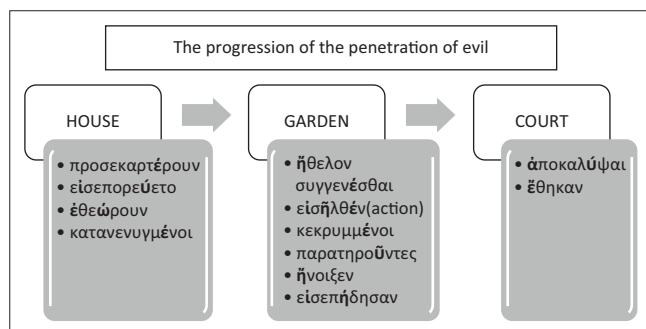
The progression of the penetration of evil

HOUSE

• προσεκαρτέρουν
• εἰσεπορεύετο
• ἐθεώρουν
• κατανενυγμένοι

GARDEN

• ἤθελον συγγενέσθαι
• εἰσῆλθέν(action)
• κεκρυμμένοι
• παρατηροῦντες
• ἤνοιξεν
• εἰσεπήδησαν

COURT

• ἀποκαλύψαι
• ἔθηκαν